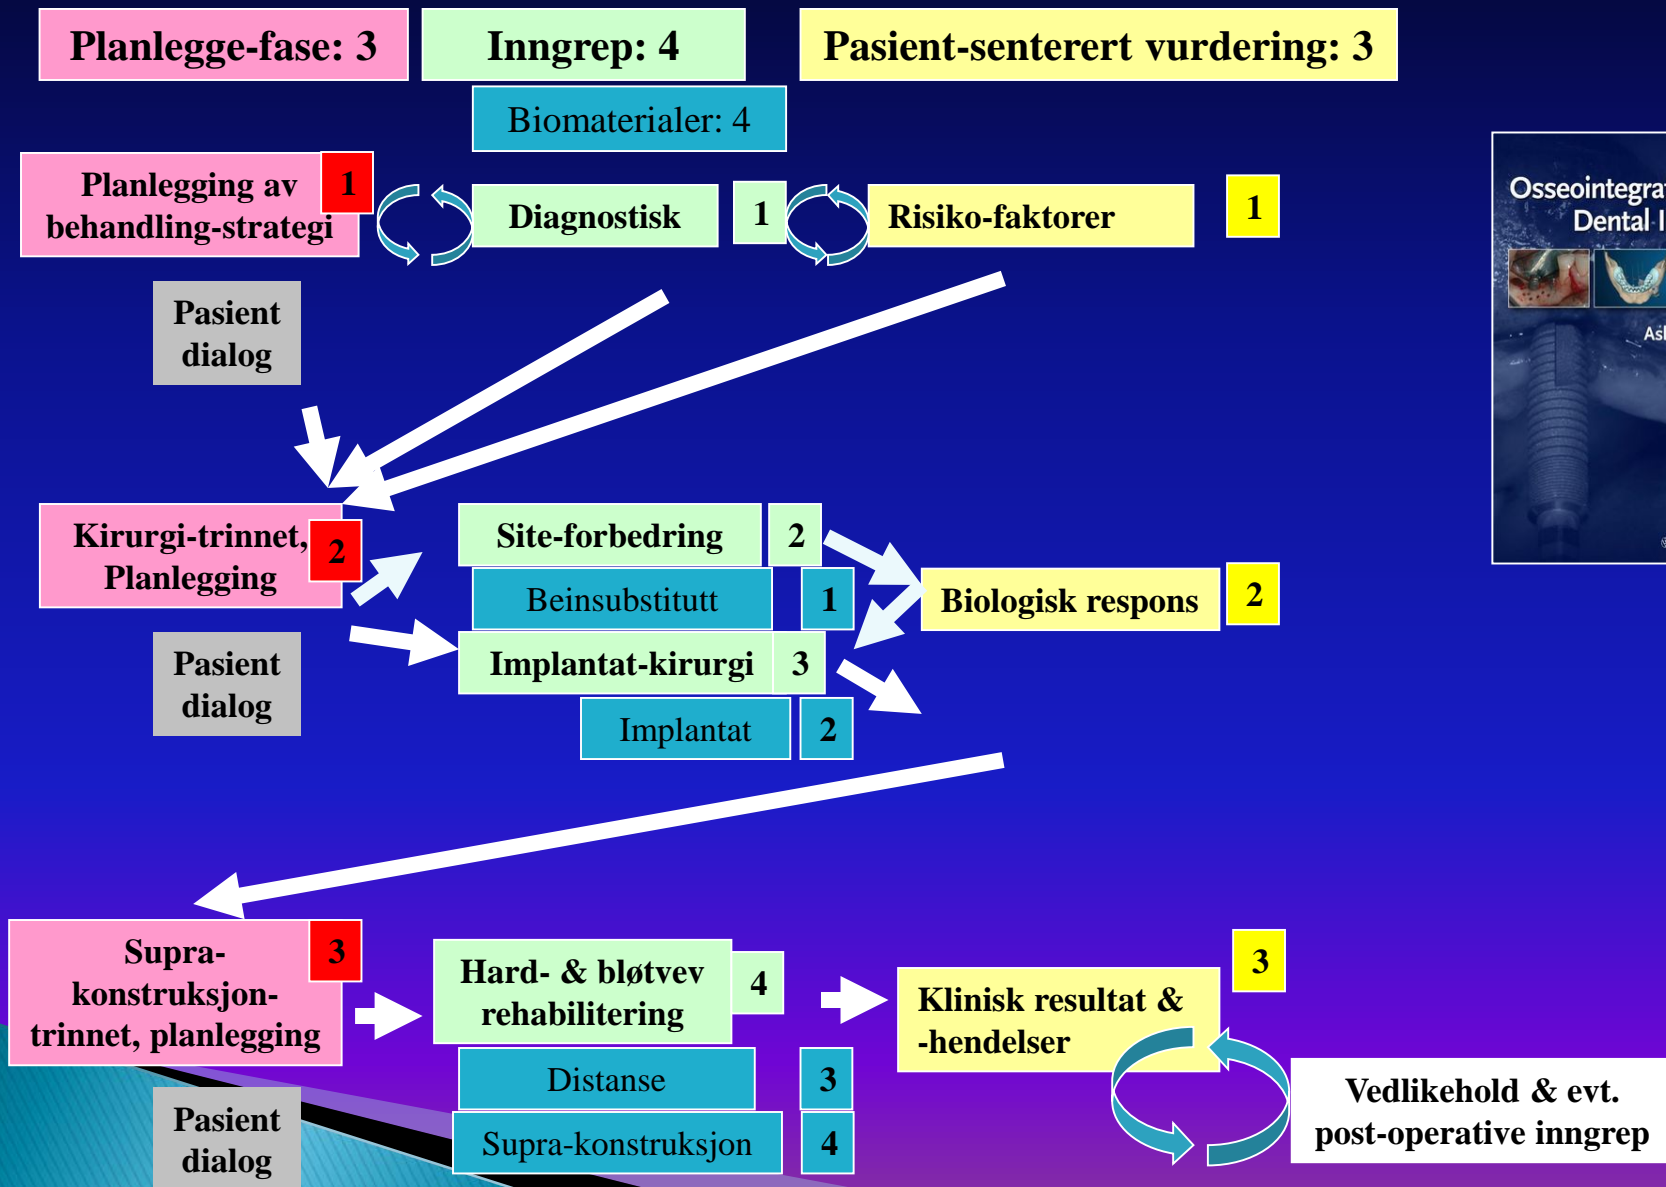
Planlegge-fase: 3

Inngrep: 4

Pasient-senterert vurdering: 3

Biomaterialer: 4

Planlegging av behandling-strategi

1

Diagnostisk

1

Risiko-faktorer

1

Osseointegra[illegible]
Dental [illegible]

As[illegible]

Pasient dialog

Kirurgi-trinnet, Planlegging

2

Site-forbedring

2

Beinsubstitutt

1

Biologisk respons

2

Pasient dialog

Implantat-kirurgi

3

Implantat

2

Supra-konstruksjon-trinnet, planlegging

3

Hard- & bløtvev rehabilitering

4

Klinisk resultat & -hendelser

3

Distanse

3

Vedlikehold & evt. post-operative inngrep

Pasient dialog

Supra-konstruksjon

4